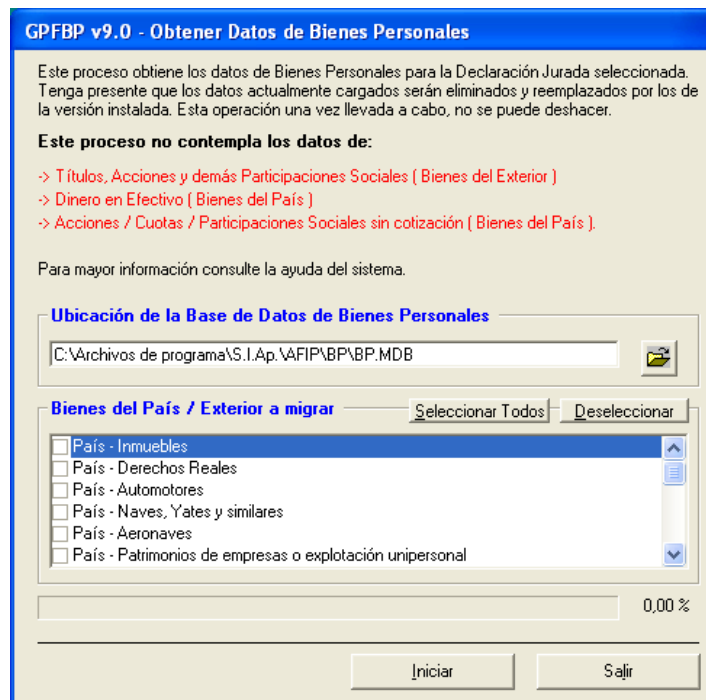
GPFBP v9.0 - Obtener Datos de Bienes Personales

Este proceso obtiene los datos de Bienes Personales para la Declaración Jurada seleccionada. Tenga presente que los datos actualmente cargados serán eliminados y reemplazados por los de la versión instalada. Esta operación una vez llevada a cabo, no se puede deshacer.

Este proceso no contempla los datos de:

-> Títulos, Acciones y demás Participaciones Sociales ( Bienes del Exterior )
-> Dinero en Efectivo ( Bienes del País )
-> Acciones / Cuotas / Participaciones Sociales sin cotización ( Bienes del País ).

Para mayor información consulte la ayuda del sistema.

Ubicación de la Base de Datos de Bienes Personales

C:\Archivos de programa\S.I.Ap.\AFIP\BP\BP.MDB

Bienes del País / Exterior a migrar

Seleccionar Todos

Deseleccionar

País - Inmuebles
País - Derechos Reales
País - Automotores
País - Naves, Yates y similares
País - Aeronaves
País - Patrimonios de empresas o explotación unipersonal

0,00 %

Iniciar

Salir